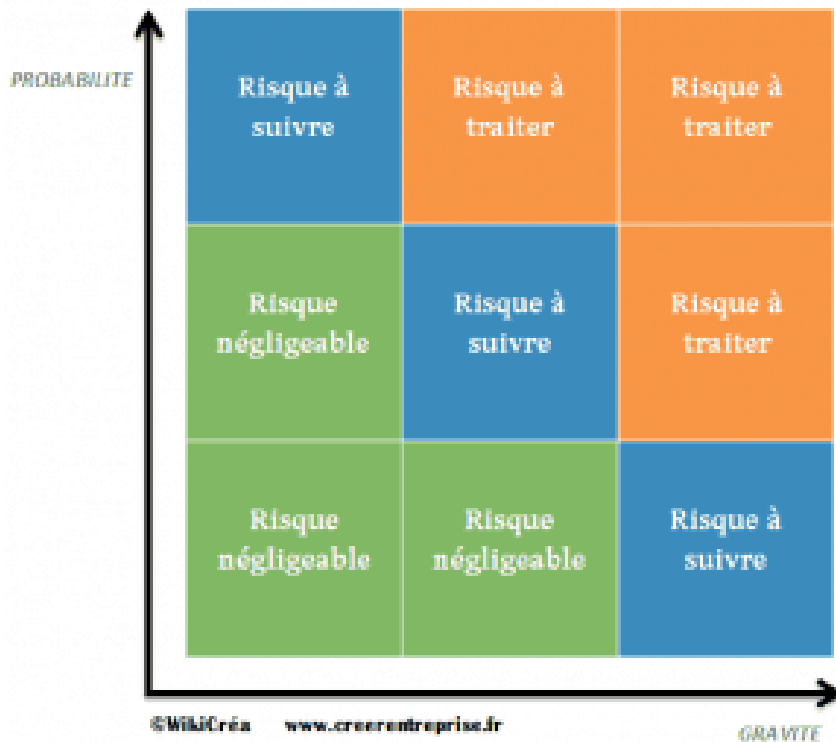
PROBABILITE

| Risque à suivre | Risque à traiter | Risque à traiter |
|---|---|---|
| Risque négligeable | Risque à suivre | Risque à traiter |
| Risque négligeable | Risque négligeable | Risque à suivre |

©WikiCréa www.creerentreprise.fr

GRAVITE